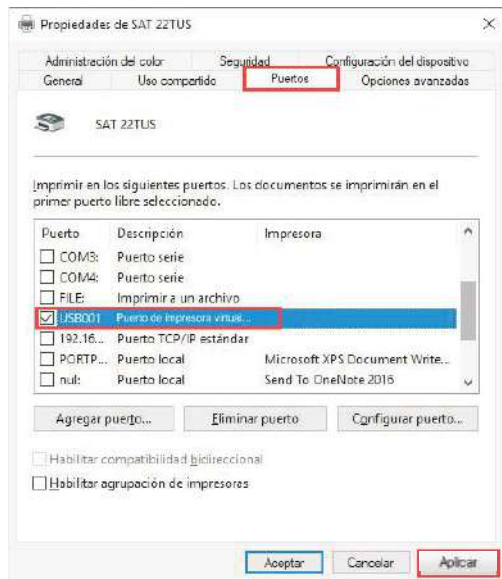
Propiedades de SAT 22TUS

Administración del color | Seguridad | Configuración del dispositivo
General | Uso compartido | Puertos | Opciones avanzadas

SAT 22TUS

Imprimir en los siguientes puertos. Los documentos se imprimirán en el primer puerto libre seleccionado.

| Puerto | Descripción | Impresora |
|---|---|---|
| COM3: | Puerto serie | |
| COM4: | Puerto serie | |
| FILE: | Imprimir a un archivo | |
| USB001 | Puerto de impresora virtual... | |
| 192.16... | Puerto TCP/IP estándar | |
| PORTP... | Puerto local | Microsoft XPS Document Write... |
| nul: | Puerto local | Send To OneNote 2016 |

Agregar puerto... | Eliminar puerto | Configurar puerto...

Habilitar compatibilidad bidireccional

Habilitar agrupación de impresoras

Aceptar | Cancelar | Aplicar